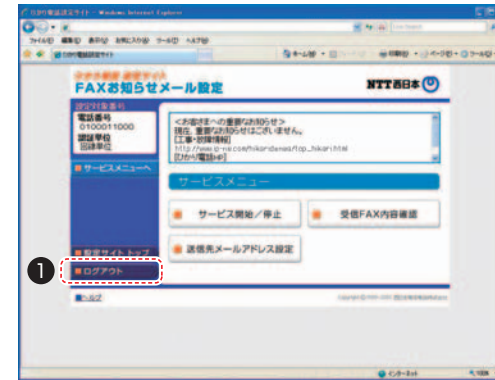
ひかり電話設定サイト - Windows Internet Explorer

ファイル(F) 編集(E) 表示(V) お気に入り(A) ツール(T) ヘルプ(H)

ひかり電話設定サイト

ホーム(M) ページ(P) ツール(O)

ひかり電話 設定サイト
FAXお知らせメール設定

NTT西日本

ご契約番号
電話番号
0100011000
認証単位
回線単位

■サービスメニューへ

<お客さまへの重要なお知らせ>
現在、重要なお知らせはございません。
[工事・故障情報]
http://www.ip-vs.com/hikaridenwa/top_hikari.html
[ひかり電話HP]

サービスメニュー

■ サービス開始/停止

■ 受信FAX内容確認

■ 送信先メールアドレス設定

■設定サイトトップ

❶

■ログアウト

■ヘルプ

インターネット

100%